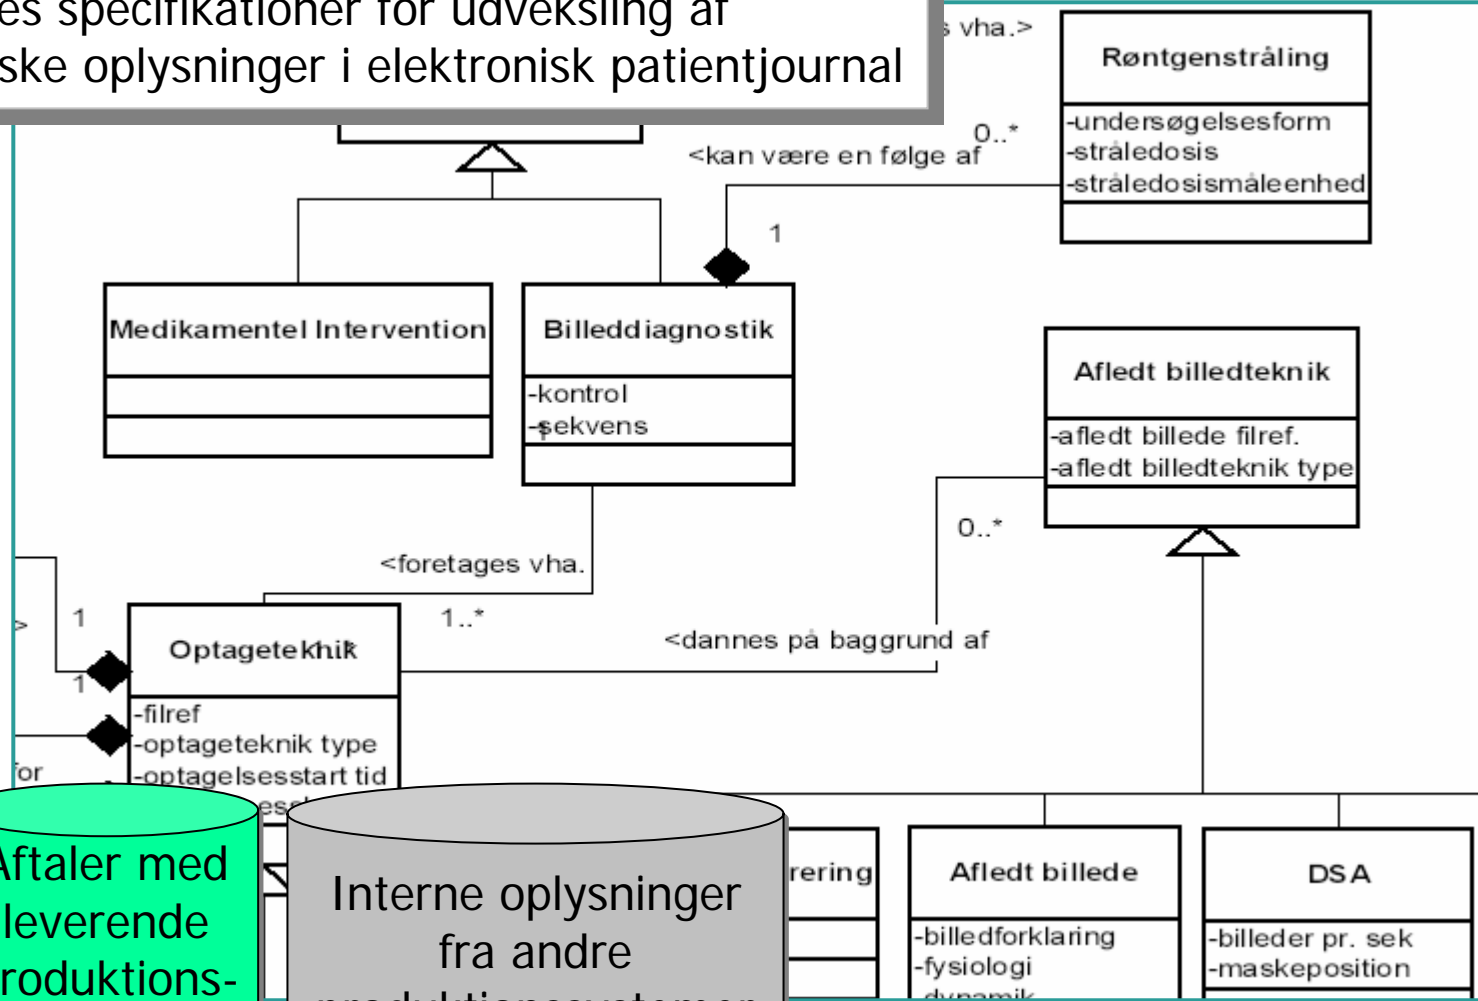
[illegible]es specifikationer for udveksling af
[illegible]ske oplysninger i elektronisk patientjournal

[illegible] vha.>

Røntgenstråling
-undersøgelsesform
-stråledosis
-stråledosismåleenhed

0..*
<kan være en følge af
1

Medikamentel Intervention

Billeddiagnostik
-kontrol
-sekvens

Afledt billedteknik
-afledt billede filref.
-afledt billedteknik type

0..*

<foretages vha.

1
1..*

Optageteknik
-filref
-optageteknik type
-optagelsesstart tid
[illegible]

<dannes på baggrund af

1

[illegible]for

Aftaler med leverende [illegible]roduktions-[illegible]

Interne oplysninger fra andre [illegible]

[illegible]rering

Afledt billede
-billedforklaring
-fysiologi
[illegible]

DSA
-billeder pr. sek
-maskeposition